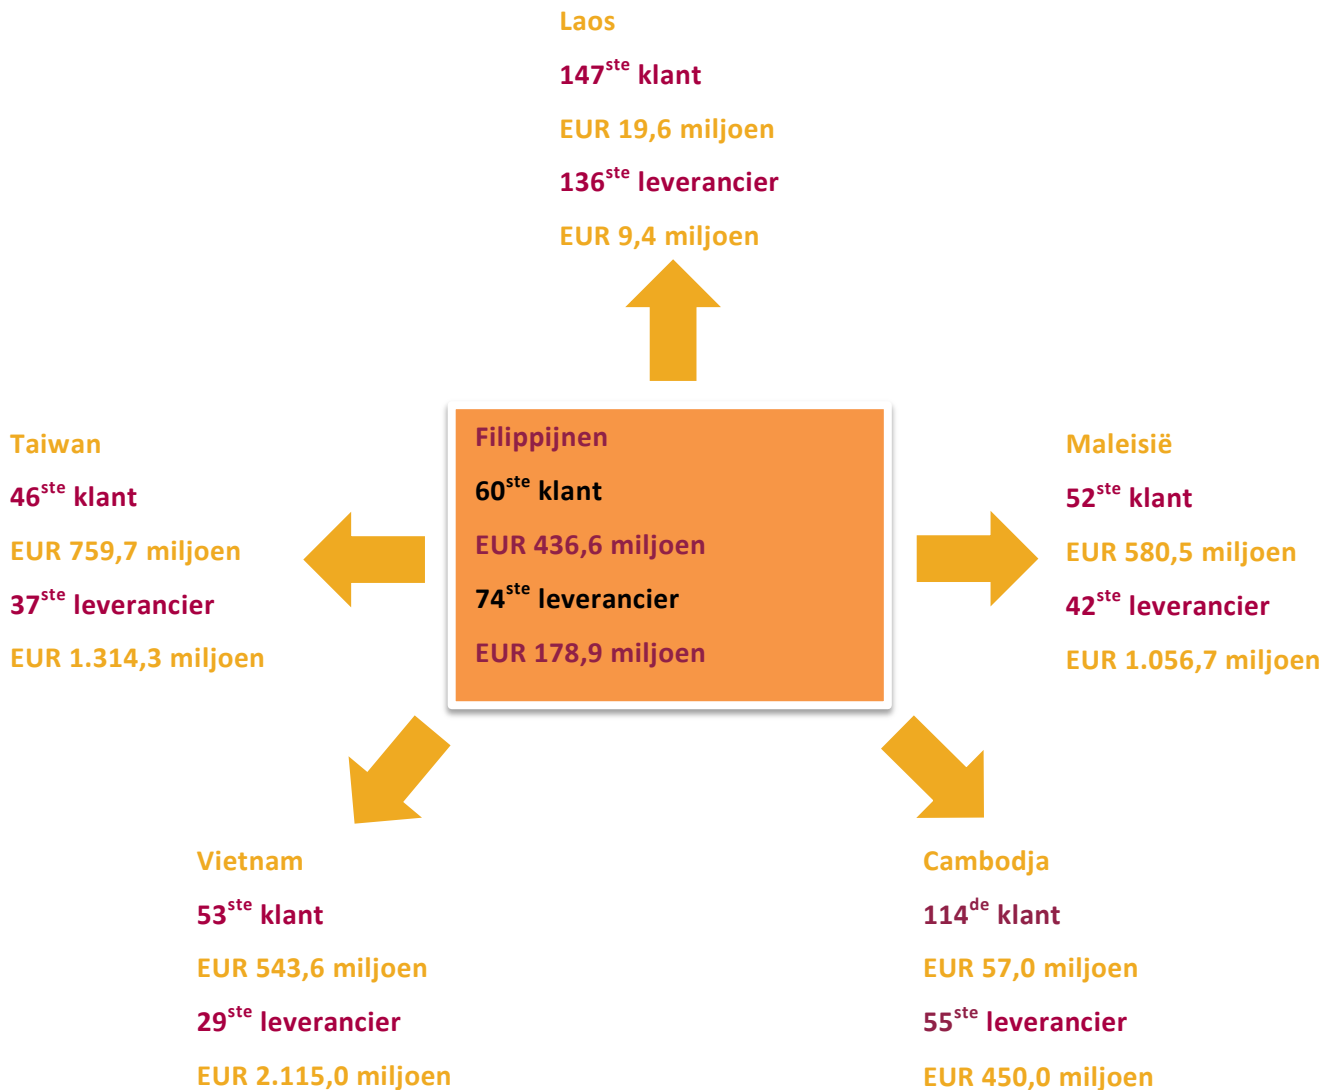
Laos

$147^{ste}$ klant

EUR 19,6 miljoen

$136^{ste}$ leverancier

EUR 9,4 miljoen

Taiwan

$46^{ste}$ klant

EUR 759,7 miljoen

$37^{ste}$ leverancier

EUR 1.314,3 miljoen

Filippijnen

$60^{ste}$ klant

EUR 436,6 miljoen

$74^{ste}$ leverancier

EUR 178,9 miljoen

Maleisië

$52^{ste}$ klant

EUR 580,5 miljoen

$42^{ste}$ leverancier

EUR 1.056,7 miljoen

Vietnam

$53^{ste}$ klant

EUR 543,6 miljoen

$29^{ste}$ leverancier

EUR 2.115,0 miljoen

Cambodja

$114^{de}$ klant

EUR 57,0 miljoen

$55^{ste}$ leverancier

EUR 450,0 miljoen